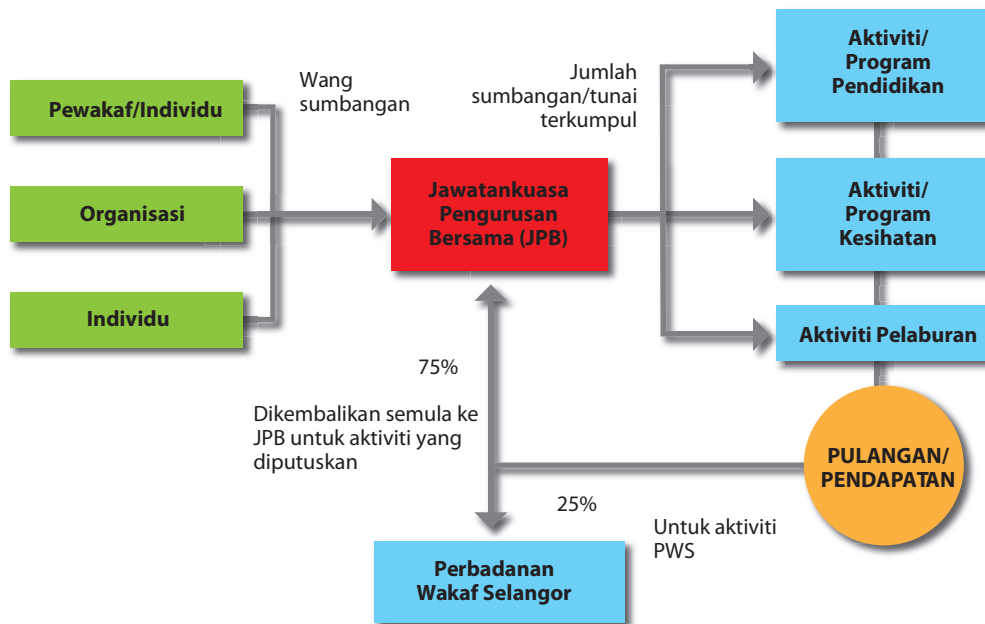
Pewakaf/Individu

Organisasi

Individu

Wang sumbangan

Jawatankuasa Pengurusan Bersama (JPB)

Jumlah sumbangan/tunai terkumpul

Aktiviti/ Program Pendidikan

Aktiviti/ Program Kesihatan

Aktiviti Pelaburan

75%

Dikembalikan semula ke JPB untuk aktiviti yang diputuskan

PULANGAN/ PENDAPATAN

25%

Untuk aktiviti PWS

Perbadanan Wakaf Selangor